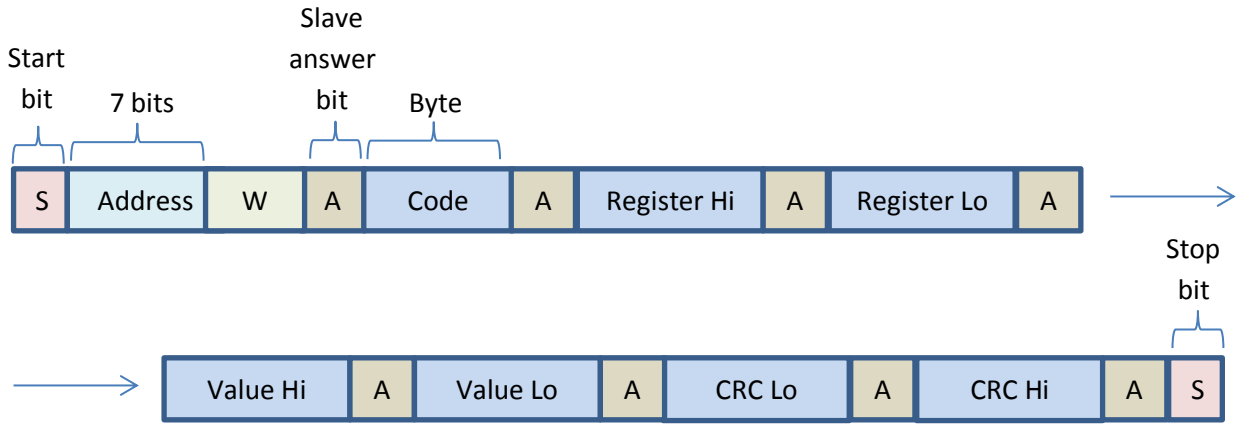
Start bit

7 bits

Slave answer bit

Byte

| S | Address | W | A | Code | A | Register Hi | A | Register Lo | A |
|---|---|---|---|---|---|---|---|---|---|

Stop bit

| Value Hi | A | Value Lo | A | CRC Lo | A | CRC Hi | A | S |
|---|---|---|---|---|---|---|---|---|